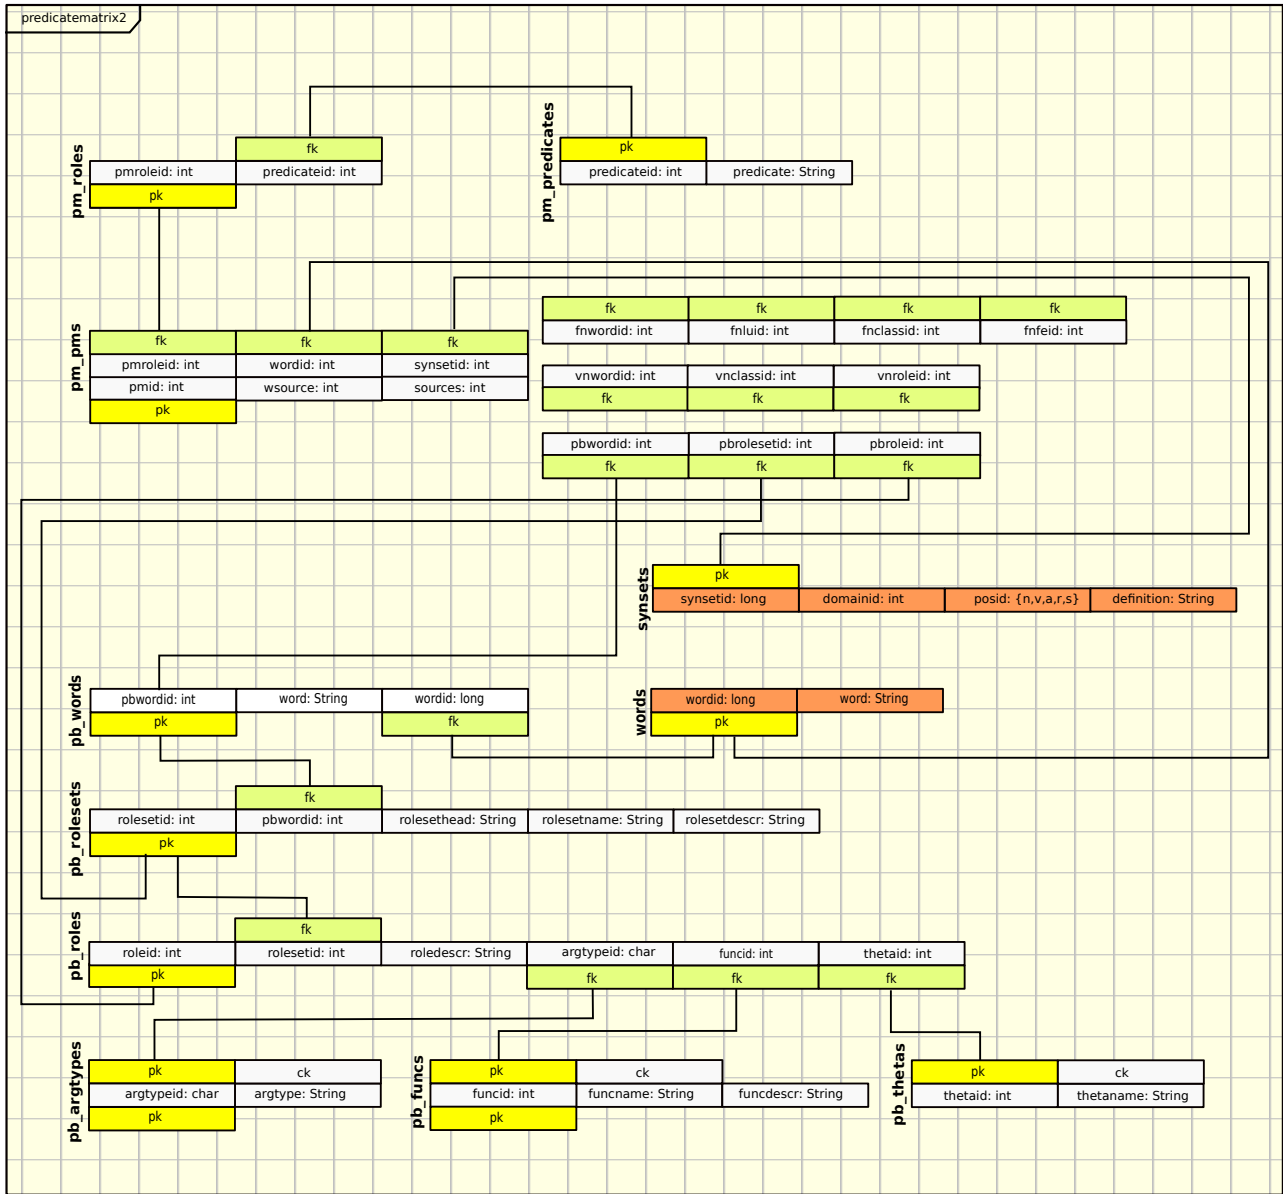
predicatematrix2

pm_roles

| fk | |
|---|---|
| pmroleid: int | predicateid: int |
| pk | |

pm_predicates

| pk | |
|---|---|
| predicateid: int | predicate: String |

pm_pms

| fk | fk | fk |
|---|---|---|
| pmroleid: int | wordid: int | synsetid: int |
| pmid: int | wsource: int | sources: int |
| pk | | |

| fk | fk | fk | fk |
|---|---|---|---|
| fnwordid: int | fnluid: int | fnclassid: int | fnfeid: int |

| vnwordid: int | vnclassid: int | vnroleid: int |
|---|---|---|
| fk | fk | fk |

| pbwordid: int | pbrolesetid: int | pbroleid: int |
|---|---|---|
| fk | fk | fk |

synsets

| pk | | | |
|---|---|---|---|
| synsetid: long | domainid: int | posid: {n,v,a,r,s} | definition: String |

pb_words

| pbwordid: int | word: String | wordid: long |
|---|---|---|
| pk | | fk |

words

| wordid: long | word: String |
|---|---|
| pk | |

pb_rolesets

| | fk | | | |
|---|---|---|---|---|
| rolesetid: int | pbwordid: int | rolesethead: String | rolesetname: String | rolesetdescr: String |
| pk | | | | |

pb_roles

| | fk | | | | |
|---|---|---|---|---|---|
| roleid: int | rolesetid: int | roledescr: String | argtypeid: char | funcid: int | thetaid: int |
| pk | | | fk | fk | fk |

pb_argtypes

| pk | ck |
|---|---|
| argtypeid: char | argtype: String |
| pk | |

pb_funcs

| pk | ck | |
|---|---|---|
| funcid: int | funcname: String | funcdescr: String |
| pk | | |

pb_thetas

| pk | ck |
|---|---|
| thetaid: int | thetaname: String |